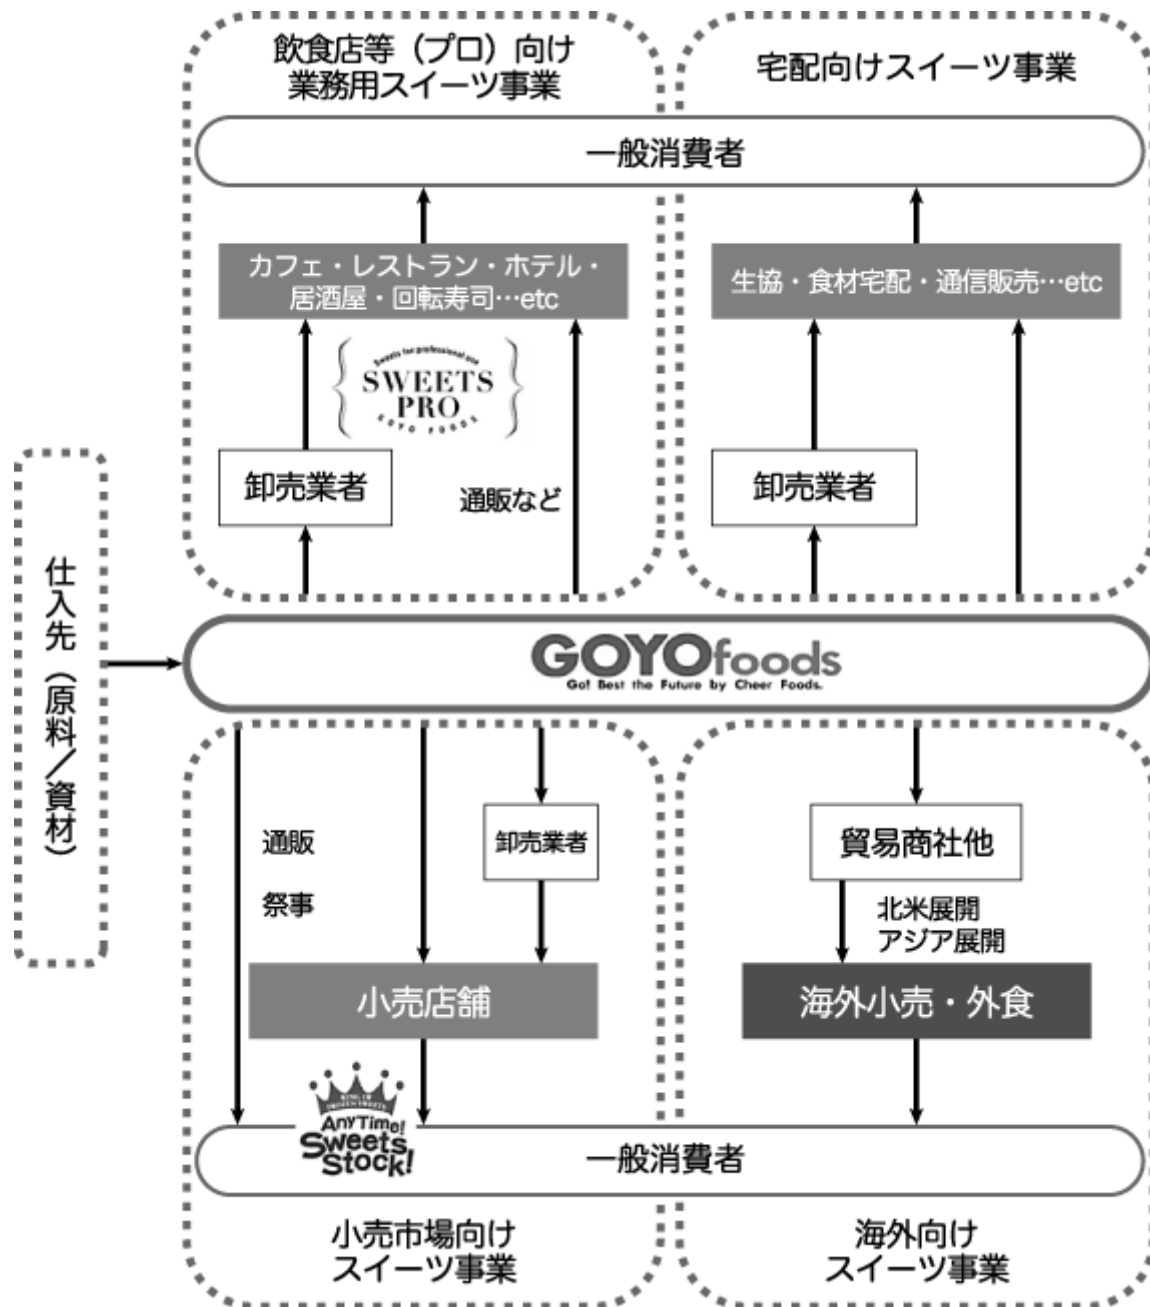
飲食店等（プロ）向け
業務用スイーツ事業

宅配向けスイーツ事業

一般消費者

カフェ・レストラン・ホテル・
居酒屋・回転寿司…etc

生協・食材宅配・通信販売…etc

Sweets for professional use
SWEETS
PRO
GOYO FOODS

卸売業者

通販など

卸売業者

仕入先（原料／資材）

GOYOfoods
Go! Best the Future by Cheer Foods.

通販

祭事

卸売業者

貿易商社他

北米展開
アジア展開

小売店舗

海外小売・外食

AnyTime! Sweets Stock!

一般消費者

小売市場向け
スイーツ事業

海外向け
スイーツ事業